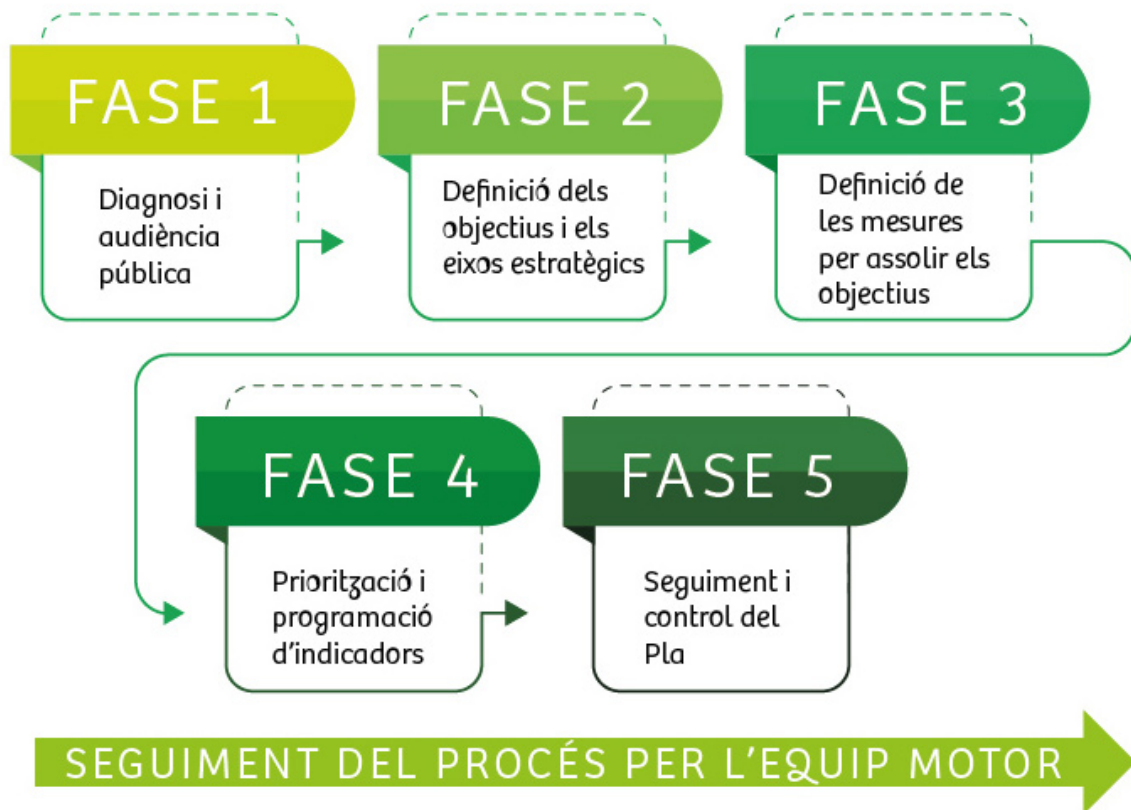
FASE 1

Diagnosi i audiència pública

FASE 2

Definició dels objectius i els eixos estratègics

FASE 3

Definició de les mesures per assolir els objectius

FASE 4

Priorització i programació d'indicadors

FASE 5

Seguiment i control del Pla

SEGUIMENT DEL PROCÉS PER L'EQUIP MOTOR